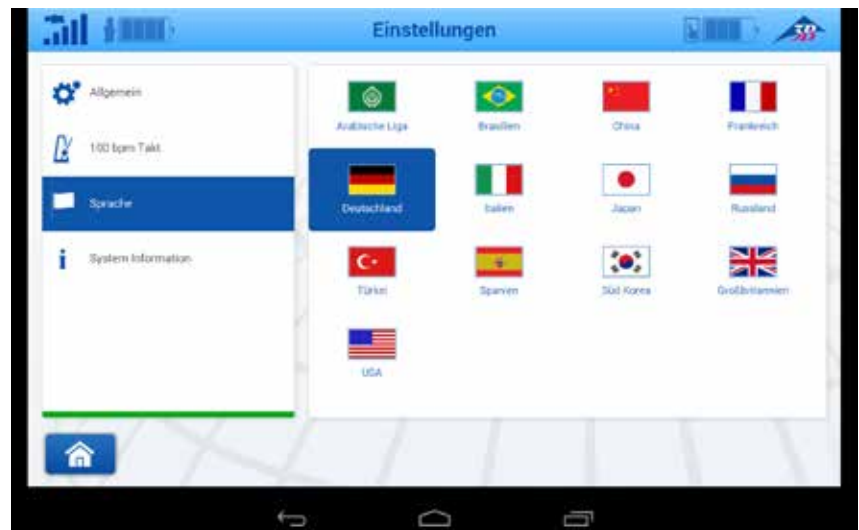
Einstellungen

Allgemein

100 bpm Takt

Sprache

System Information

Arabische Liga

Brasilien

China

Frankreich

Deutschland

Italien

Japan

Russland

Türkei

Spanien

Süd Korea

Großbritannien

USA